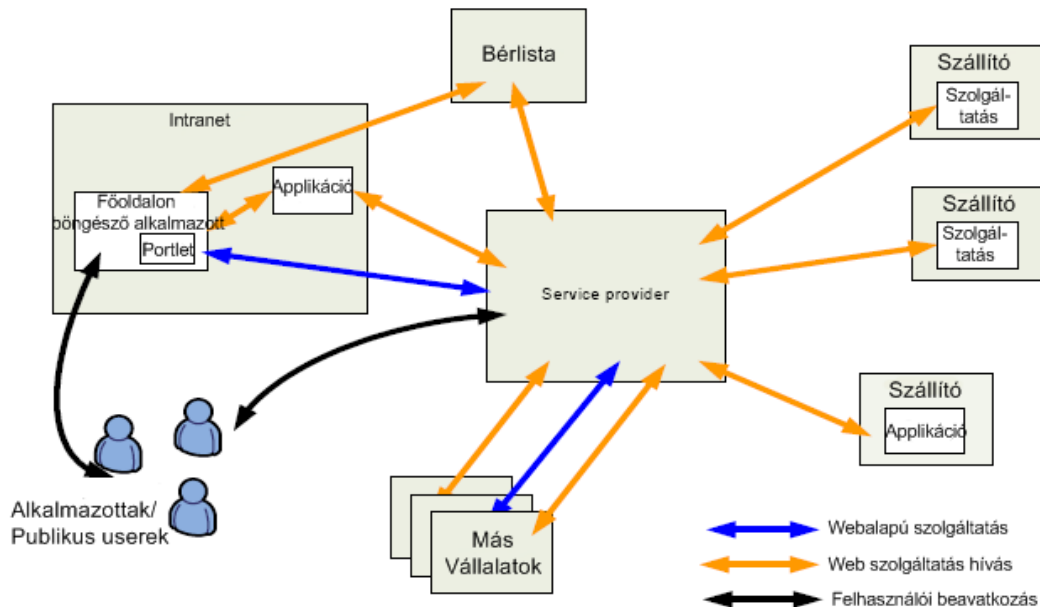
Bérlista

Szállító
Szolgáltatás

Intranet

Applikáció

Főoldalon böngésző alkalmazott

Portlet

Szállító
Szolgáltatás

Service provider

Szállító
Applikáció

Alkalmazottak/
Publikus userek

Más Vállalatok

Webalapú szolgáltatás
Web szolgáltatás hívás
Felhasználói beavatkozás